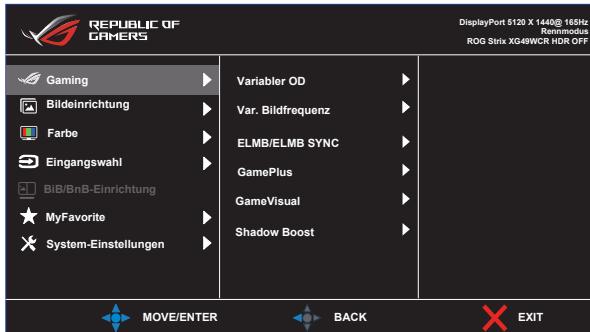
REPUBLIC OF GAMERS

DisplayPort 5120 X 1440@ 165Hz
Rennmodus
ROG Strix XG49WCR HDR OFF

Gaming
Bildeinrichtung
Farbe
Eingangswahl
BiB/BnB-Einrichtung
MyFavorite
System-Einstellungen

Variabler OD
Var. Bildfrequenz
ELMB/ELMB SYNC
GamePlus
GameVisual
Shadow Boost

MOVE/ENTER
BACK
EXIT